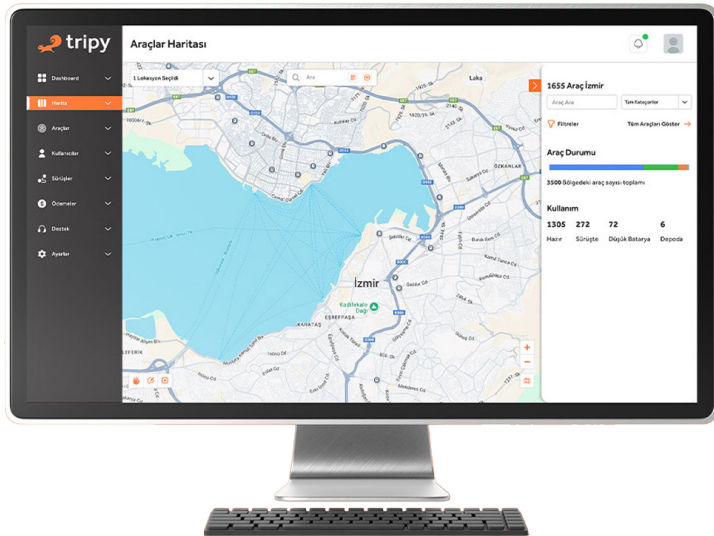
tripy

Dashboard
Harita
Araçlar
Kullanıcılar
Sürüşler
Ödemeler
Destek
Ayarlar

Araçlar Haritası

1 Lokasyon Seçildi
Ara

1655 Araç İzmir
Araç Ara
Tüm Kategoriler
Filtreler
Tüm Araçları Göster

Araç Durumu
3500 Bölgedeki araç sayısı toplamı

Kullanım
1305 Hazır
272 Sürüşte
72 Düşük Batarya
6 Depoda

İzmir
Kadifekale Dağı
EŞREFPAŞA
KARATAŞ
Laka
ÖZKANLAR